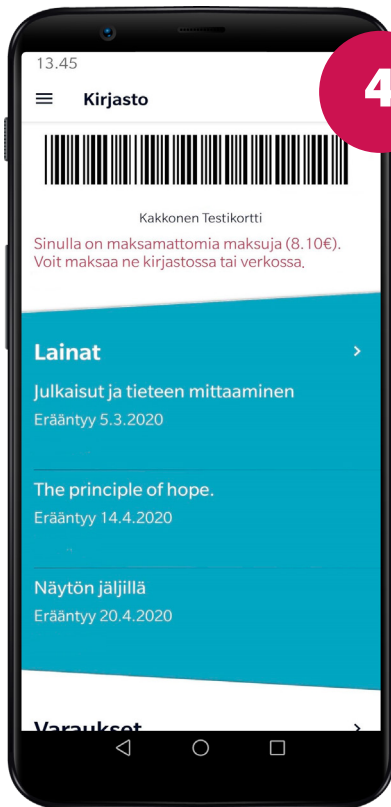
13.45

4

Kirjasto

Kakkonen Testikortti

Sinulla on maksamattomia maksuja (8.10€). Voit maksaa ne kirjastossa tai verkossa.

Lainat

Julkaisut ja tieteen mittaaminen
Erääntyy 5.3.2020

The principle of hope.
Erääntyy 14.4.2020

Näytön jäljillä
Erääntyy 20.4.2020

Varaukset